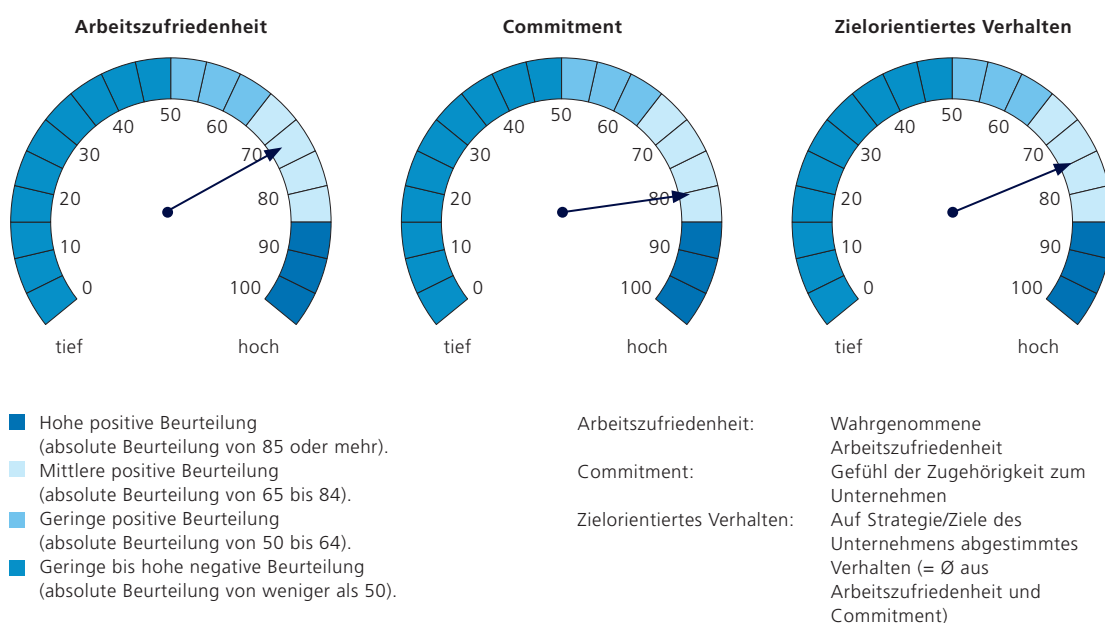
Arbeitszufriedenheit

0 10 20 30 40 50 60 70 80 90 100

tief hoch

Commitment

0 10 20 30 40 50 60 70 80 90 100

tief hoch

Zielorientiertes Verhalten

0 10 20 30 40 50 60 70 80 90 100

tief hoch

Hohe positive Beurteilung (absolute Beurteilung von 85 oder mehr).
Mittlere positive Beurteilung (absolute Beurteilung von 65 bis 84).
Geringe positive Beurteilung (absolute Beurteilung von 50 bis 64).
Geringe bis hohe negative Beurteilung (absolute Beurteilung von weniger als 50).

| | |
|---|---|
| Arbeitszufriedenheit: | Wahrgenommene Arbeitszufriedenheit |
| Commitment: | Gefühl der Zugehörigkeit zum Unternehmen |
| Zielorientiertes Verhalten: | Auf Strategie/Ziele des Unternehmens abgestimmtes Verhalten (= Ø aus Arbeitszufriedenheit und Commitment) |